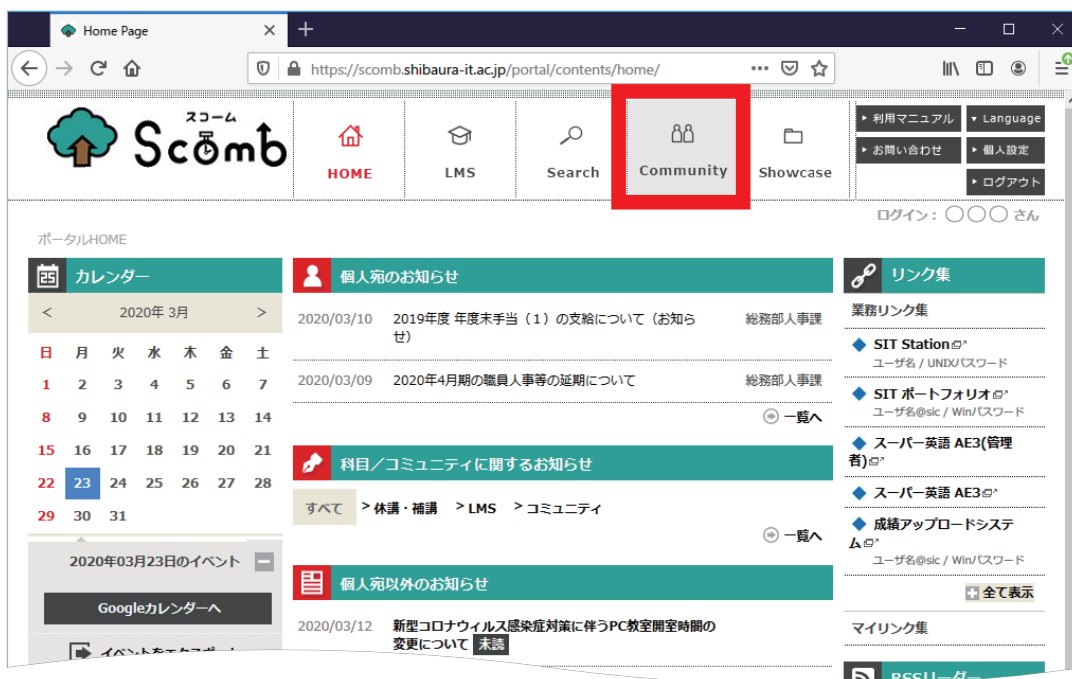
Home Page

https://scomb.shibaura-it.ac.jp/portal/contents/home/

スコーム
Scomb

HOME
LMS
Search
Community
Showcase

▸ 利用マニュアル
▾ Language
▸ お問い合わせ
▸ 個人設定
▸ ログアウト

ログイン：〇〇〇 さん

ポータルHOME

25 カレンダー

< 2020年 3月 >

| 日 | 月 | 火 | 水 | 木 | 金 | 土 |
|---|---|---|---|---|---|---|
| 1 | 2 | 3 | 4 | 5 | 6 | 7 |
| 8 | 9 | 10 | 11 | 12 | 13 | 14 |
| 15 | 16 | 17 | 18 | 19 | 20 | 21 |
| 22 | 23 | 24 | 25 | 26 | 27 | 28 |
| 29 | 30 | 31 | | | | |

2020年03月23日のイベント

Googleカレンダーへ

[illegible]

個人宛のお知らせ

2020/03/10 2019年度 年度末手当（1）の支給について（お知らせ） 総務部人事課

2020/03/09 2020年4月期の職員人事等の延期について 総務部人事課

一覧へ

科目／コミュニティに関するお知らせ

すべて > 休講・補講 > LMS > コミュニティ

一覧へ

個人宛以外のお知らせ

2020/03/12 新型コロナウィルス感染症対策に伴うPC教室開室時間の変更について 未読

リンク集

業務リンク集

SIT Station
ユーザ名 / UNIXパスワード

SIT ポートフォリオ
ユーザ名@sic / Winパスワード

スーパー英語 AE3(管理者)

スーパー英語 AE3

成績アップロードシステム
ユーザ名@sic / Winパスワード

全て表示

マイリンク集

RSSリーダー